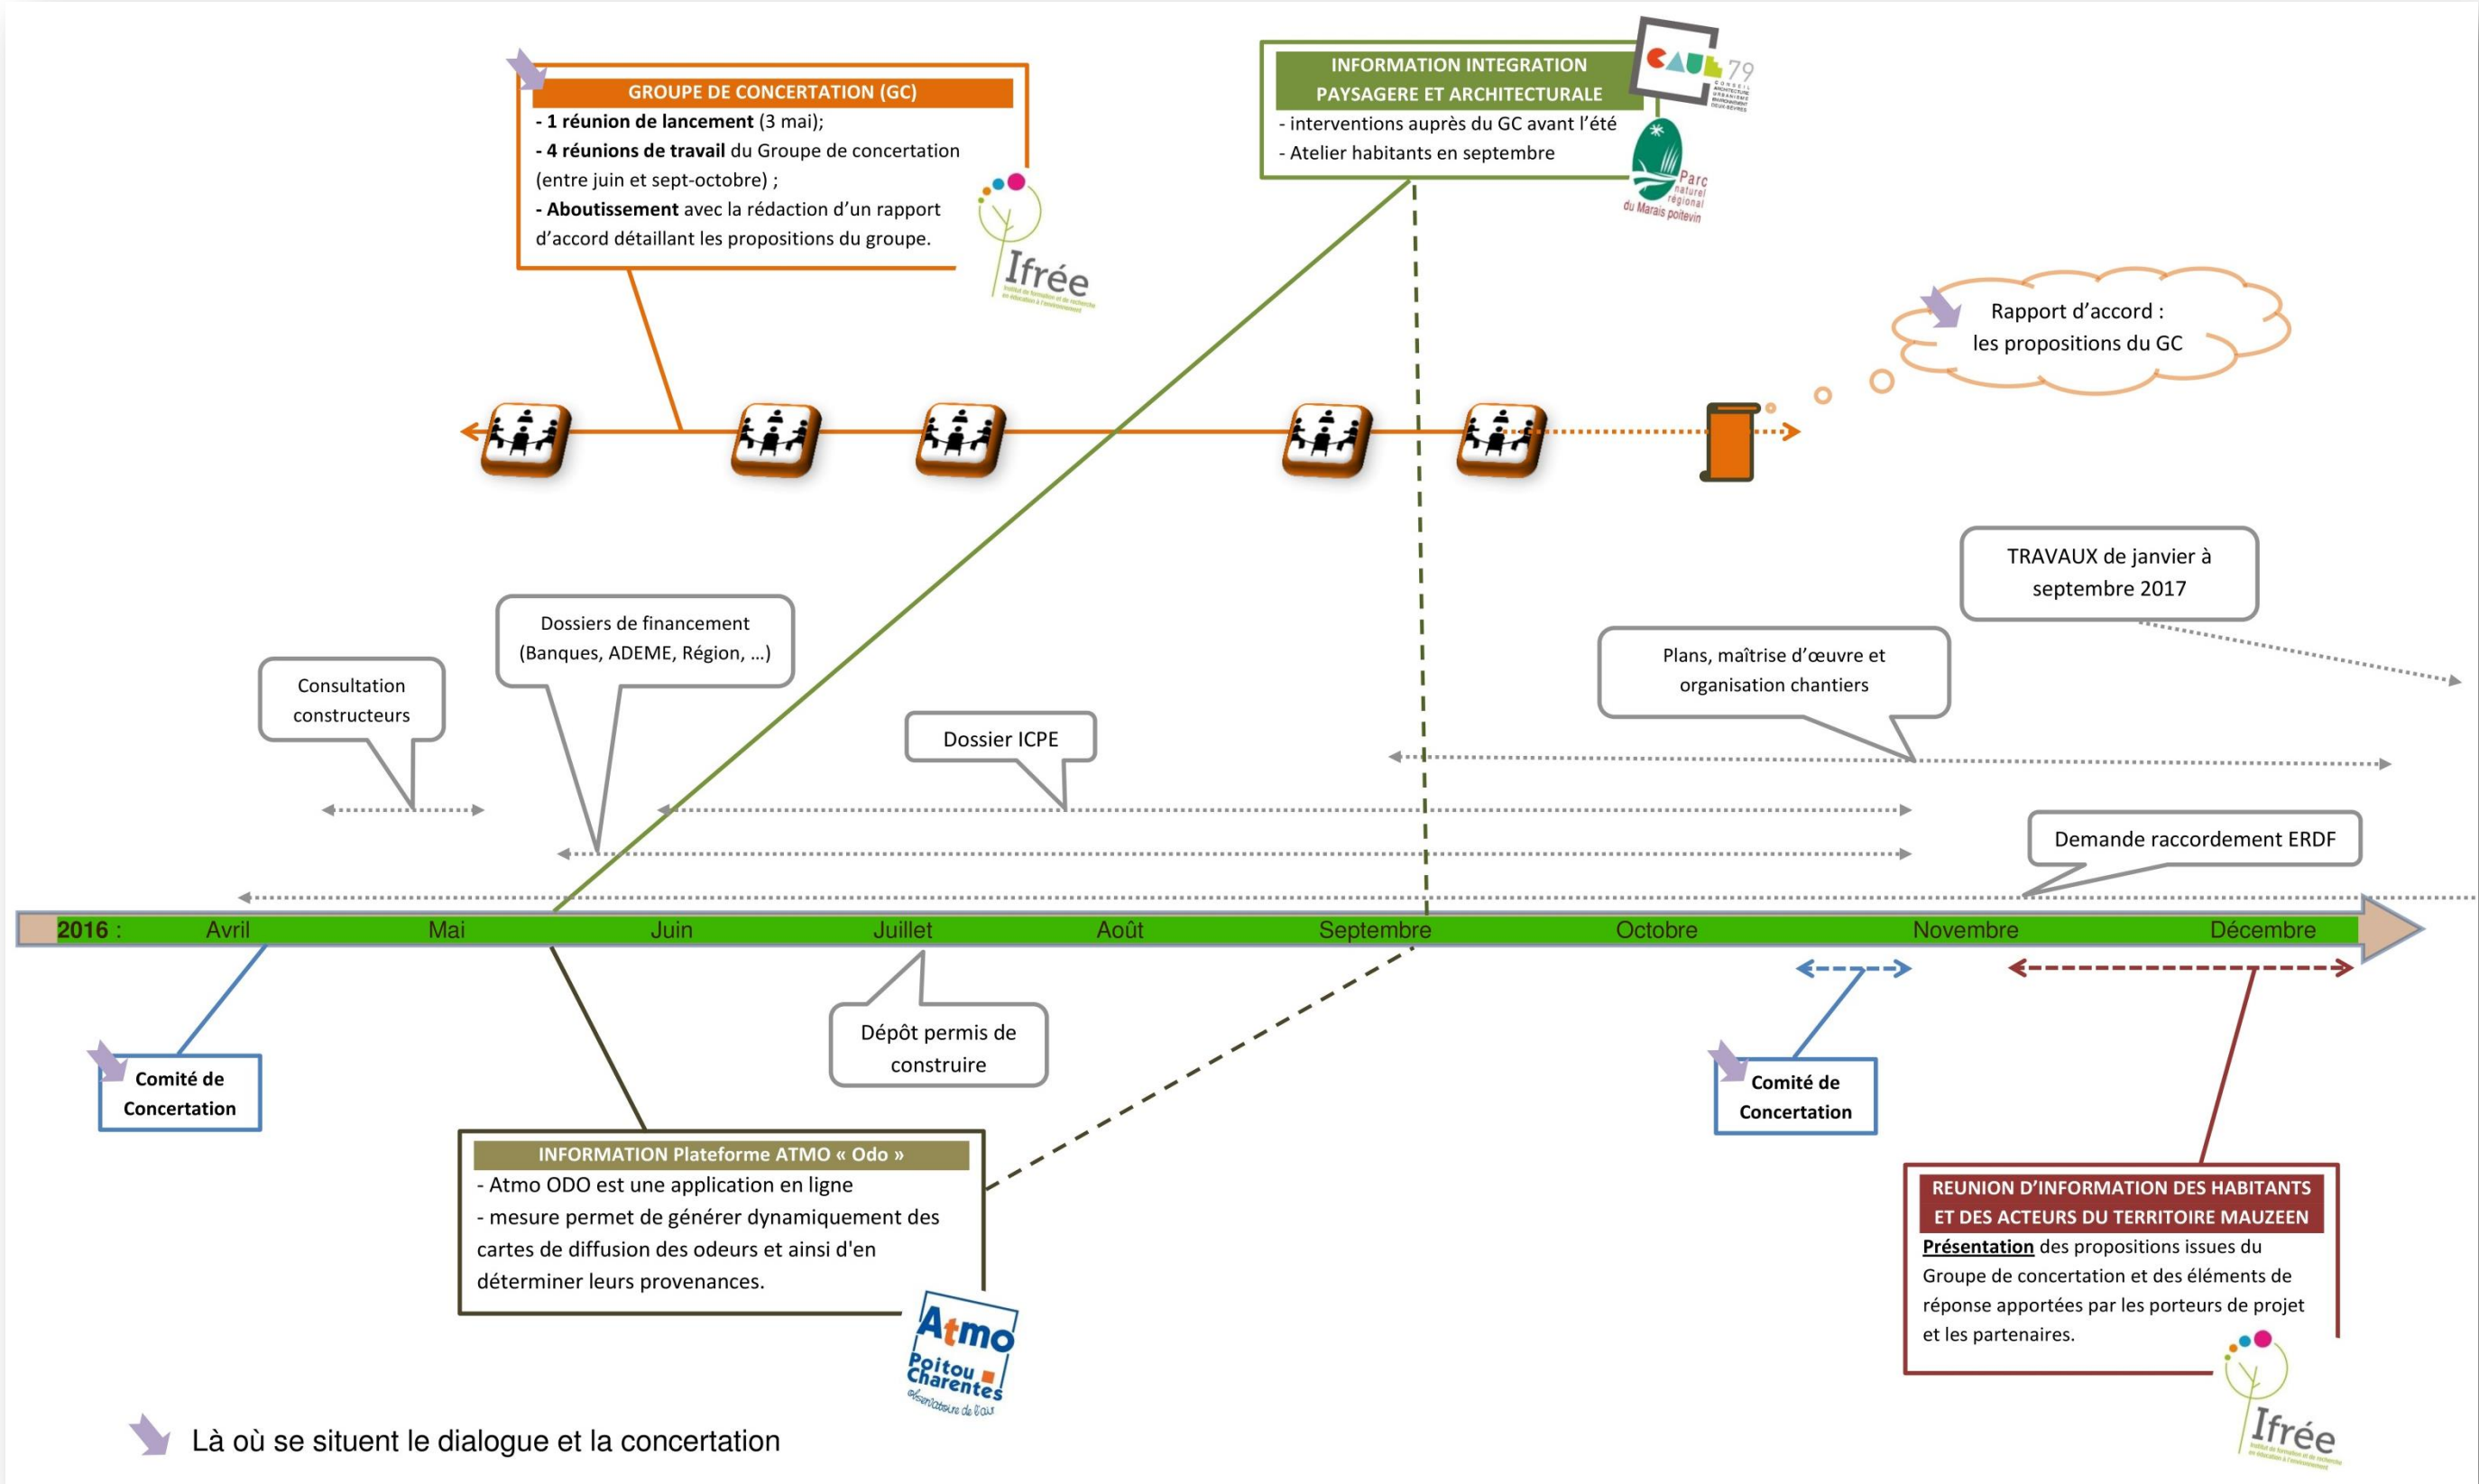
GROUPE DE CONCERTATION (GC)
- 1 réunion de lancement (3 mai);
- 4 réunions de travail du Groupe de concertation (entre juin et sept-octobre) ;
- Aboutissement avec la rédaction d'un rapport d'accord détaillant les propositions du groupe.

Ifrée

INFORMATION INTEGRATION PAYSAGERE ET ARCHITECTURALE
- interventions auprès du GC avant l'été
- Atelier habitants en septembre

CAUE 79

Parc naturel régional du Marais poitevin

Rapport d'accord : les propositions du GC

TRAVAUX de janvier à septembre 2017

Dossiers de financement (Banques, ADEME, Région, ...)

Consultation constructeurs

Plans, maîtrise d'œuvre et organisation chantiers

Dossier ICPE

Demande raccordement ERDF

2016 : Avril Mai Juin Juillet Août Septembre Octobre Novembre Décembre

Dépôt permis de construire

Comité de Concertation

Comité de Concertation

INFORMATION Plateforme ATMO « Odo »
- Atmo ODO est une application en ligne
- mesure permet de générer dynamiquement des cartes de diffusion des odeurs et ainsi d'en déterminer leurs provenances.

Atmo Poitou Charentes observatoire de l'air

REUNION D'INFORMATION DES HABITANTS ET DES ACTEURS DU TERRITOIRE MAUZEEN
Présentation des propositions issues du Groupe de concertation et des éléments de réponse apportées par les porteurs de projet et les partenaires.

Ifrée

Là où se situent le dialogue et la concertation